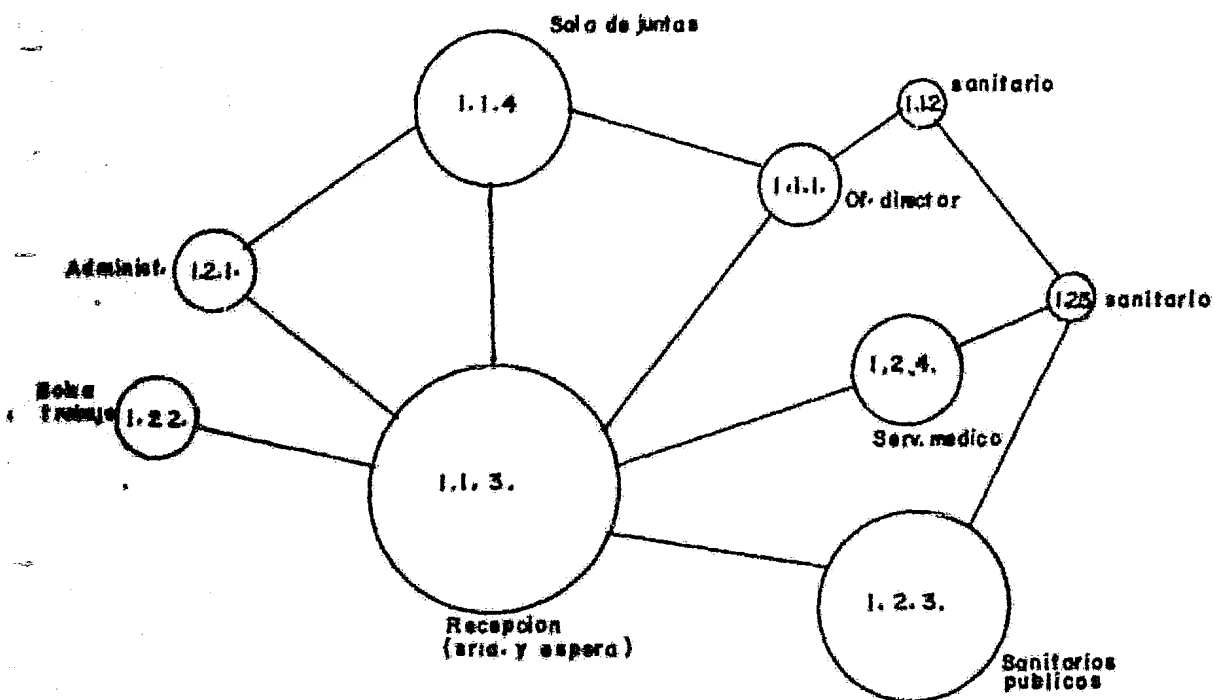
Sala de juntas

1.1.4

1.1.2 sanitario

1.1.1. Of. director

Administ. 1.2.1.

1.2.5 sanitario

1.2.4.

Serv. medico

Bolsa trabajo 1.2.2.

1.1.3.

1.2.3.

Recepcion (srio. y espera)

Sanitarios publicos